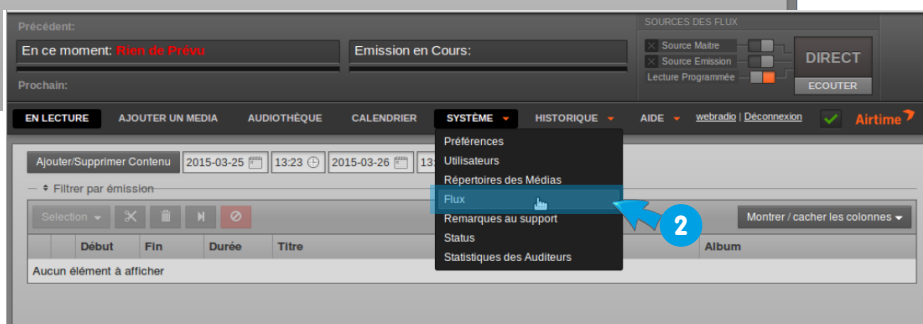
Précédent:

En ce moment: Rien de Prévu

Emission en Cours:

Prochain:

SOURCES DES FLUX

Source Maitre

Source Emission

Lecture Programmée

DIRECT

ECOUTER

EN LECTURE | AJOUTER UN MEDIA | AUDIOTHÈQUE | CALENDRIER | SYSTÈME | HISTORIQUE | AIDE | webradio | Déconnexion | Airtime

Ajouter/Supprimer Contenu | 2015-03-25 | 13:23 | 2015-03-26 | 13

Filtrer par émission

Selection

Préférences
Utilisateurs
Répertoires des Médias
Flux
Remarques au support
Status
Statistiques des Auditeurs

2

Montrer / cacher les colonnes

| | | Début | Fin | Durée | Titre | Album |
|---|---|---|---|---|---|---|

Aucun élément à afficher